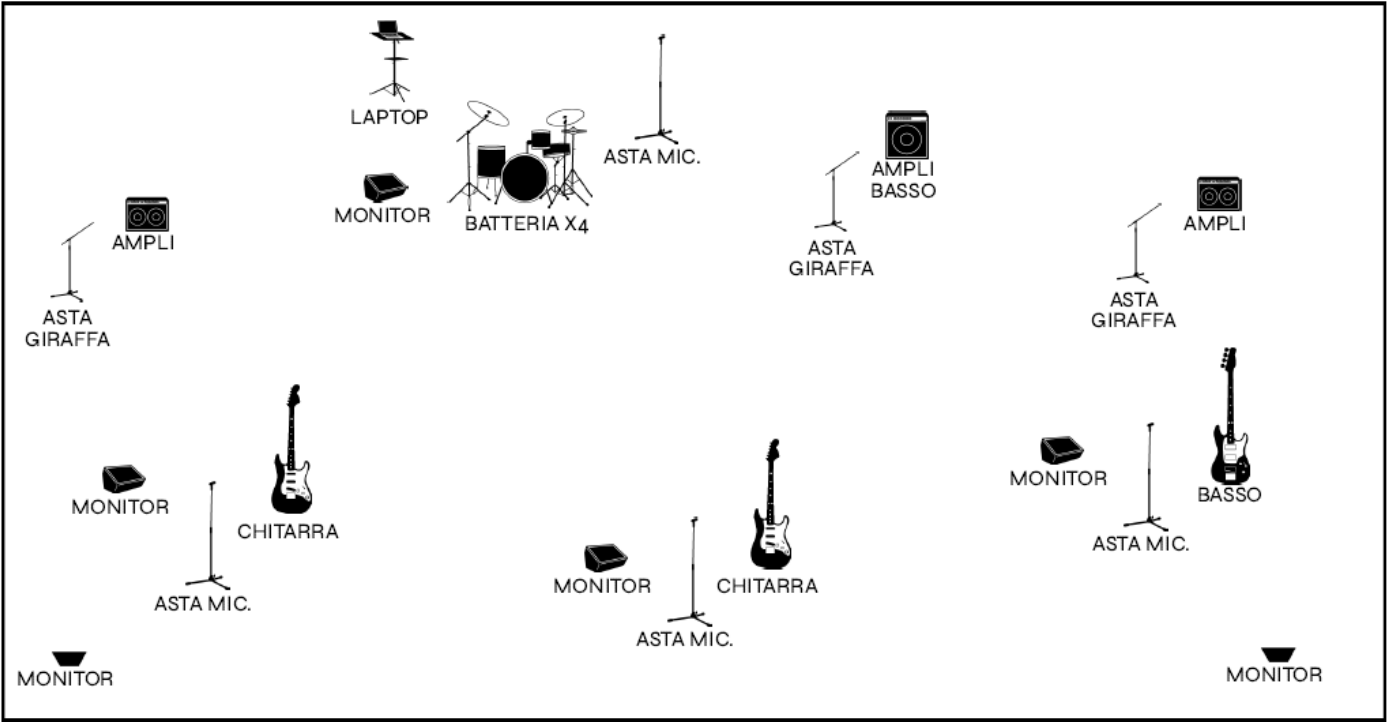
LAPTOP

ASTA MIC.

MONITOR

BATTERIA X4

AMPLI BASSO

ASTA GIRAFFA

AMPLI

ASTA GIRAFFA

AMPLI

ASTA GIRAFFA

MONITOR

CHITARRA

ASTA MIC.

MONITOR

CHITARRA

ASTA MIC.

MONITOR

ASTA MIC.

BASSO

MONITOR

MONITOR